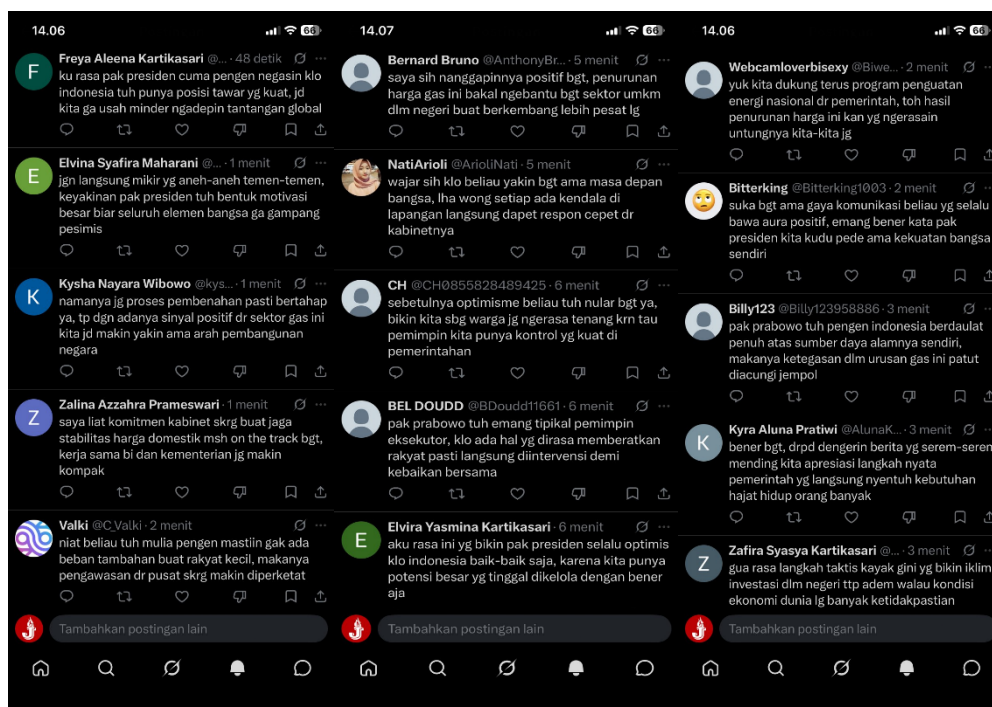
14.06

Freya Aleena Kartikasari @... · 48 detik
ku rasa pak presiden cuma pengen negasin klo indonesia tuh punya posisi tawar yg kuat, jd kita ga usah minder ngadepin tantangan global

Elvina Syafira Maharani @... · 1 menit
jgn langsung mikir yg aneh-aneh temen-temen, keyakinan pak presiden tuh bentuk motivasi besar biar seluruh elemen bangsa ga gampang pesimis

Kysha Nayara Wibowo @kys... · 1 menit
namanya jg proses pembenahan pasti bertahap ya, tp dgn adanya sinyal positif dr sektor gas ini kita jd makin yakin ama arah pembangunan negara

Zalina Azzahra Prameswari · 1 menit
saya liat komitmen kabinet skrg buat jaga stabilitas harga domestik msh on the track bgt, kerja sama bi dan kementerian jg makin kompak

Valki @C_Valki · 2 menit
niat beliau tuh mulia pengen mastiin gak ada beban tambahan buat rakyat kecil, makanya pengawasan dr pusat skrg makin diperketat

Tambahkan postingan lain

14.07

Bernard Bruno @AnthonyBr... · 5 menit
saya sih nanggapinnya positif bgt, penurunan harga gas ini bakal ngebantu bgt sektor umkm dlm negeri buat berkembang lebih pesat lg

NatiArioli @ArioliNati · 5 menit
wajar sih klo beliau yakin bgt ama masa depan bangsa, lha wong setiap ada kendala di lapangan langsung dapet respon cepet dr kabinetnya

CH @CH0855828489425 · 6 menit
sebetulnya optimisme beliau tuh nular bgt ya, bikin kita sbg warga jg ngerasa tenang krn tau pemimpin kita punya kontrol yg kuat di pemerintahan

BEL DOUDD @BDoudd11661 · 6 menit
pak prabowo tuh emang tipikal pemimpin eksekutor, klo ada hal yg dirasa memberatkan rakyat pasti langsung diintervensi demi kebaikan bersama

Elvira Yasmina Kartikasari · 6 menit
aku rasa ini yg bikin pak presiden selalu optimis klo indonesia baik-baik saja, karena kita punya potensi besar yg tinggal dikelola dengan bener aja

Tambahkan postingan lain

14.06

Webcamloverbisexy @Biwe... · 2 menit
yuk kita dukung terus program penguatan energi nasional dr pemerintah, toh hasil penurunan harga ini kan yg ngerasain untungnya kita-kita jg

Bitterking @Bitterking1003 · 2 menit
suka bgt ama gaya komunikasi beliau yg selalu bawa aura positif, emang bener kata pak presiden kita kudu pede ama kekuatan bangsa sendiri

Billy123 @Billy123958886 · 3 menit
pak prabowo tuh pengen indonesia berdaulat penuh atas sumber daya alamnya sendiri, makanya ketegasan dlm urusan gas ini patut diacungi jempol

Kyra Aluna Pratiwi @AlunaK... · 3 menit
bener bgt, drpd dengerin berita yg serem-seren mending kita apresiasi langkah nyata pemerintah yg langsung nyentuh kebutuhan hajat hidup orang banyak

Zafira Syasya Kartikasari @... · 3 menit
gua rasa langkah taktis kayak gini yg bikin iklim investasi dlm negeri ttp adem walau kondisi ekonomi dunia lg banyak ketidakpastian

Tambahkan postingan lain